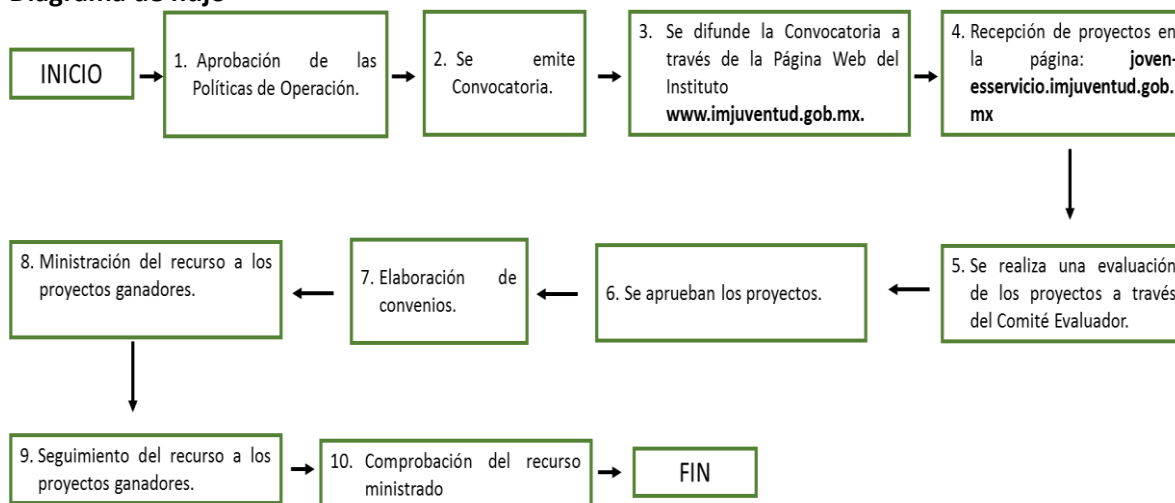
Diagrama de flujo

INICIO

1. Aprobación de las Políticas de Operación.

2. Se emite Convocatoria.

3. Se difunde la Convocatoria a través de la Página Web del Instituto **www.imjuventud.gob.mx.**

4. Recepción de proyectos en la página: **jovenesservicio.imjuventud.gob.mx**

5. Se realiza una evaluación de los proyectos a través del Comité Evaluador.

6. Se aprueban los proyectos.

7. Elaboración de convenios.

8. Ministración del recurso a los proyectos ganadores.

9. Seguimiento del recurso a los proyectos ganadores.

10. Comprobación del recurso ministrado

FIN